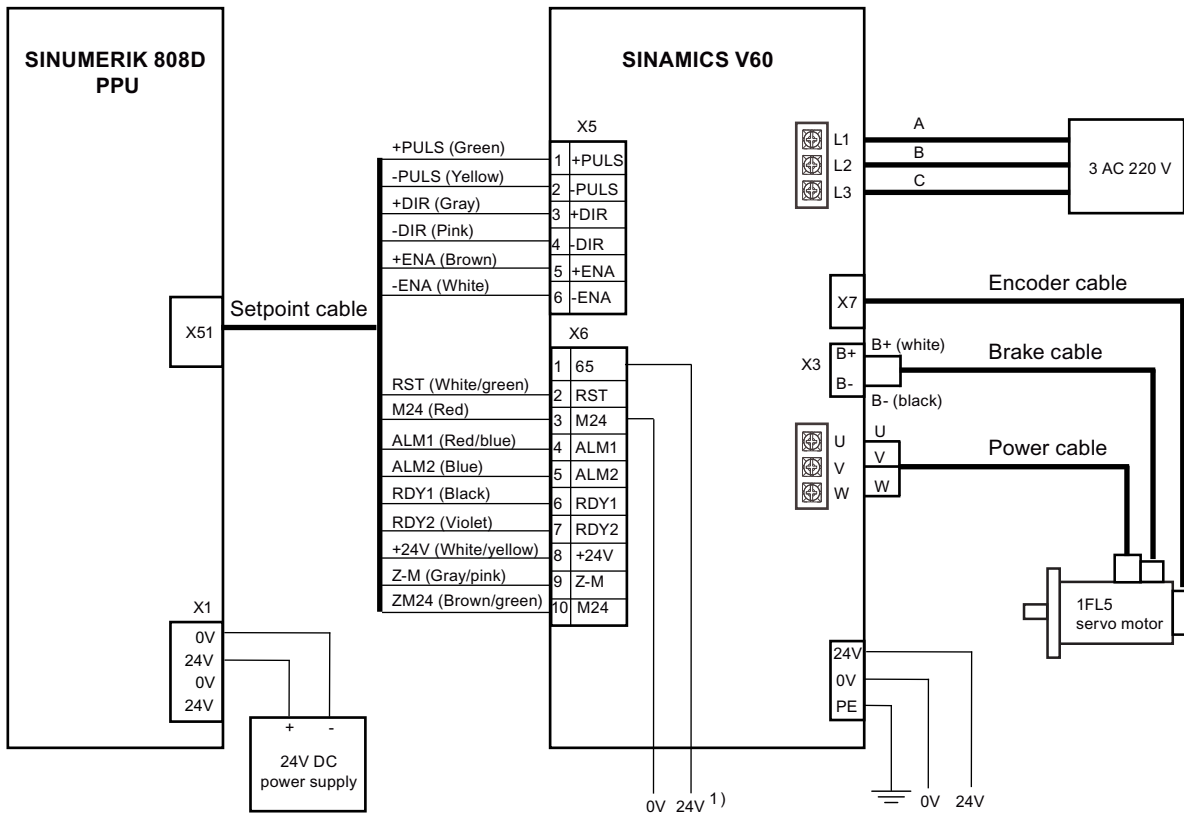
SINUMERIK 808D PPU

SINAMICS V60

X5

+PULS (Green)
-PULS (Yellow)
+DIR (Gray)
-DIR (Pink)
+ENA (Brown)
-ENA (White)

| 1 | +PULS |
|---|---|
| 2 | -PULS |
| 3 | +DIR |
| 4 | -DIR |
| 5 | +ENA |
| 6 | -ENA |

Setpoint cable

X51

X6

RST (White/green)
M24 (Red)
ALM1 (Red/blue)
ALM2 (Blue)
RDY1 (Black)
RDY2 (Violet)
+24V (White/yellow)
Z-M (Gray/pink)
ZM24 (Brown/green)

| 1 | 65 |
|---|---|
| 2 | RST |
| 3 | M24 |
| 4 | ALM1 |
| 5 | ALM2 |
| 6 | RDY1 |
| 7 | RDY2 |
| 8 | +24V |
| 9 | Z-M |
| 10 | M24 |

L1
L2
L3

A
B
C

3 AC 220 V

Encoder cable

X7

X3
B+
B-
B+ (white)
B- (black)

Brake cable

U
V
W

U
V
W

Power cable

1FL5
servo motor

X1
0V
24V
0V
24V

+ -
24V DC
power supply

24V
0V
PE

0V 24V $^{1)}$

0V 24V